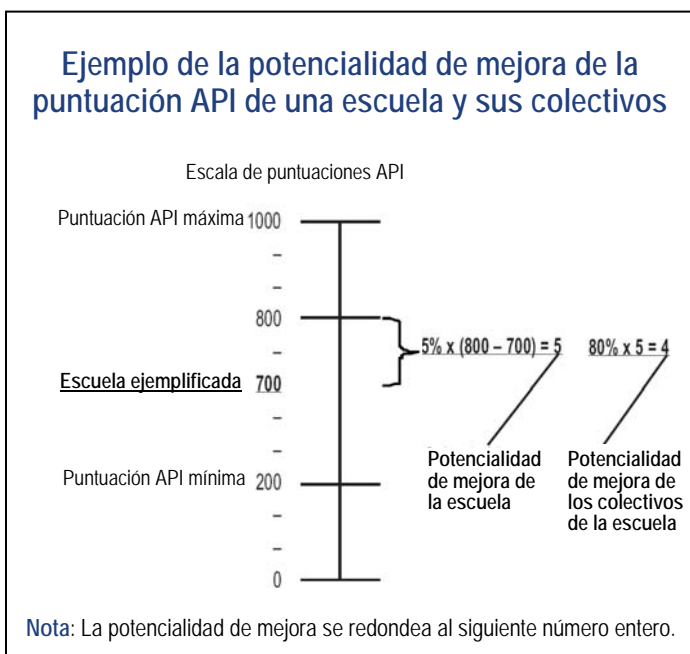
Ejemplo de la potencialidad de mejora de la puntuación API de una escuela y sus colectivos

Escala de puntuaciones API

Puntuación API máxima 1000

800

Escuela ejemplificada 700

Puntuación API mínima 200

0

5% x (800 – 700) = 5

80% x 5 = 4

Potencialidad de mejora de la escuela

Potencialidad de mejora de los colectivos de la escuela

Nota: La potencialidad de mejora se redondea al siguiente número entero.